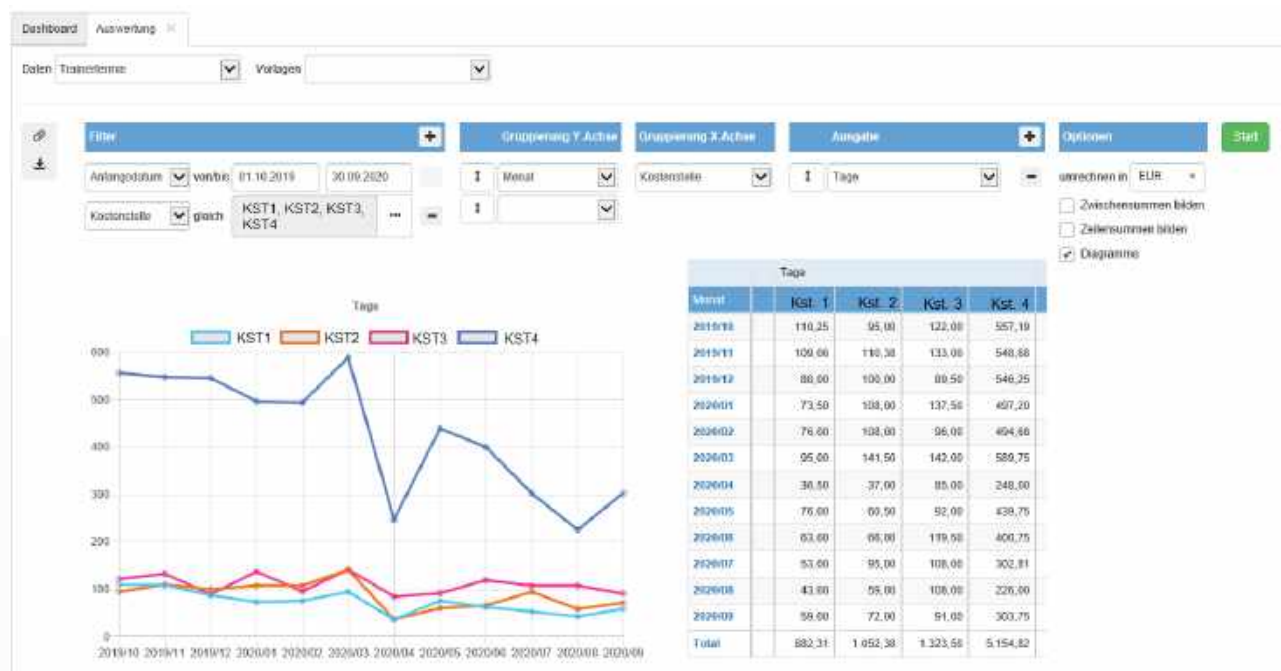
Dashboard Auswertung ×

Daten Trainerfirma Vorlagen

Filter +

Gruppierung Y Achse

Gruppierung X Achse

Ausgabe +

Optionen

Start

Anfangsdatum von/bis 01.10.2019 30.09.2020

Kostenstelle gleich KST1, KST2, KST3, KST4 ··· −

Monat

Kostenstelle

Tage −

umrechnen in EUR

Zwischensummen bilden

Zeilensummen bilden

Diagramme

Tage

KST1 KST2 KST3 KST4

600
500
400
300
200
100
0

2019/10 2019/11 2019/12 2020/01 2020/02 2020/03 2020/04 2020/05 2020/06 2020/07 2020/08 2020/09

| | Tage | | | |
|---|---|---|---|---|
| Monat | Kst. 1 | Kst. 2 | Kst. 3 | Kst. 4 |
| 2019/10 | 110,25 | 95,00 | 122,00 | 557,19 |
| 2019/11 | 109,00 | 110,38 | 133,00 | 548,68 |
| 2019/12 | 88,00 | 100,00 | 89,50 | 546,25 |
| 2020/01 | 73,50 | 108,00 | 137,50 | 497,20 |
| 2020/02 | 76,00 | 108,00 | 96,00 | 494,66 |
| 2020/03 | 95,00 | 141,50 | 142,00 | 589,75 |
| 2020/04 | 36,50 | 37,00 | 85,00 | 248,00 |
| 2020/05 | 76,00 | 60,50 | 92,00 | 439,75 |
| 2020/06 | 63,00 | 66,00 | 119,50 | 400,75 |
| 2020/07 | 53,00 | 95,00 | 108,00 | 302,81 |
| 2020/08 | 43,00 | 59,00 | 108,00 | 226,00 |
| 2020/09 | 59,00 | 72,00 | 91,00 | 303,75 |
| Total | 882,31 | 1.052,38 | 1.323,50 | 5.154,82 |